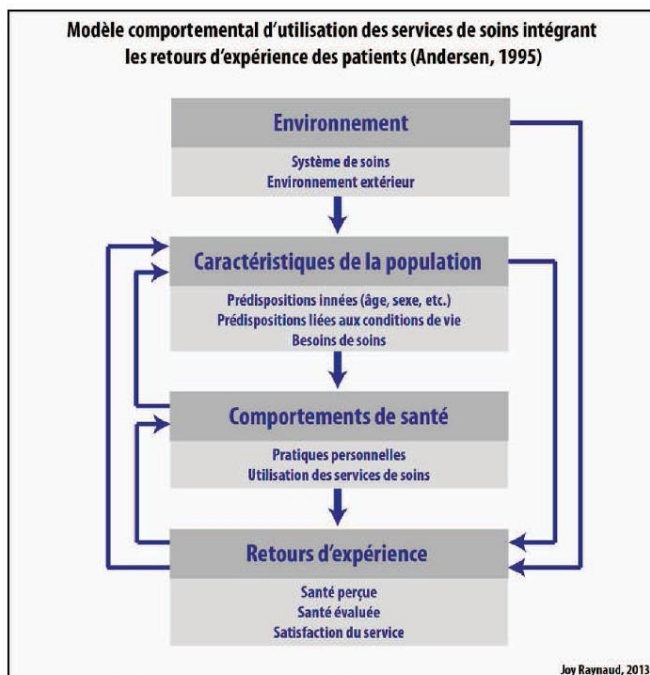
Modèle comportemental d'utilisation des services de soins intégrant les retours d'expérience des patients (Andersen, 1995)

Environnement

Système de soins
Environnement extérieur

Caractéristiques de la population

Prédispositions innées (âge, sexe, etc.)
Prédispositions liées aux conditions de vie
Besoins de soins

Comportements de santé

Pratiques personnelles
Utilisation des services de soins

Retours d'expérience

Santé perçue
Santé évaluée
Satisfaction du service

Joy Raynaud, 2013